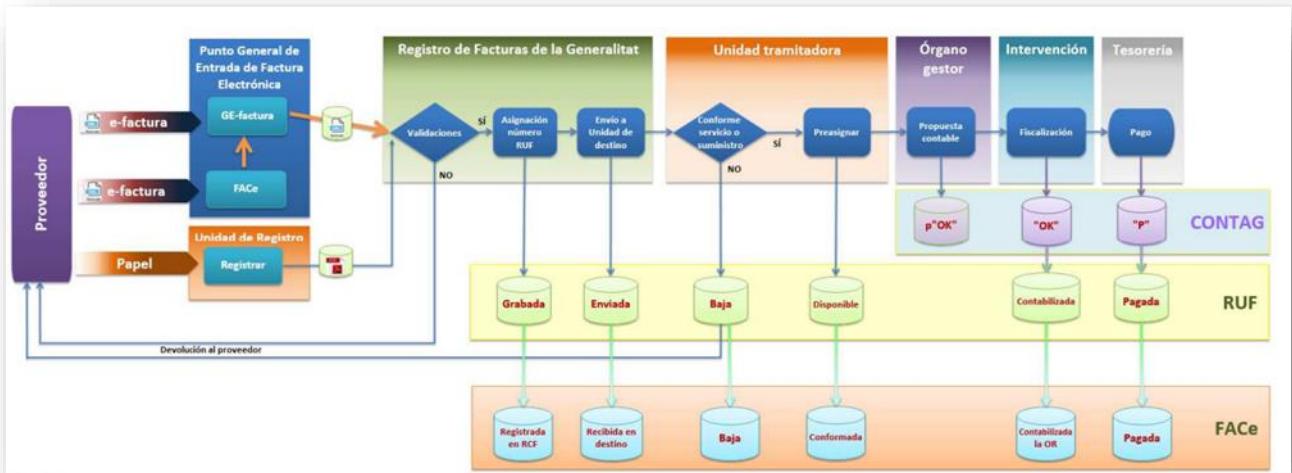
Proveedor

e-factura

e-factura

Papel

Punto General de Entrada de Factura Electrónica

GE-factura

FACe

Unidad de Registro

Registrar

Registro de Facturas de la Generalitat

Validaciones

SÍ

NO

Asignación número RUF

Envío a Unidad de destino

Unidad tramitadora

Conforme servicio o suministro

SÍ

NO

Preasignar

Órgano gestor

Propuesta contable

Intervención

Fiscalización

Tesorería

Pago

p"OK"

"OK"

"P"

CONTAG

Grabada

Enviada

Baja

Disponible

Contabilizada

Pagada

RUF

Devolución al proveedor

Registrada en RCF

Recibida en destino

Baja

Conformada

Contabilizada la OR

Pagada

FACe